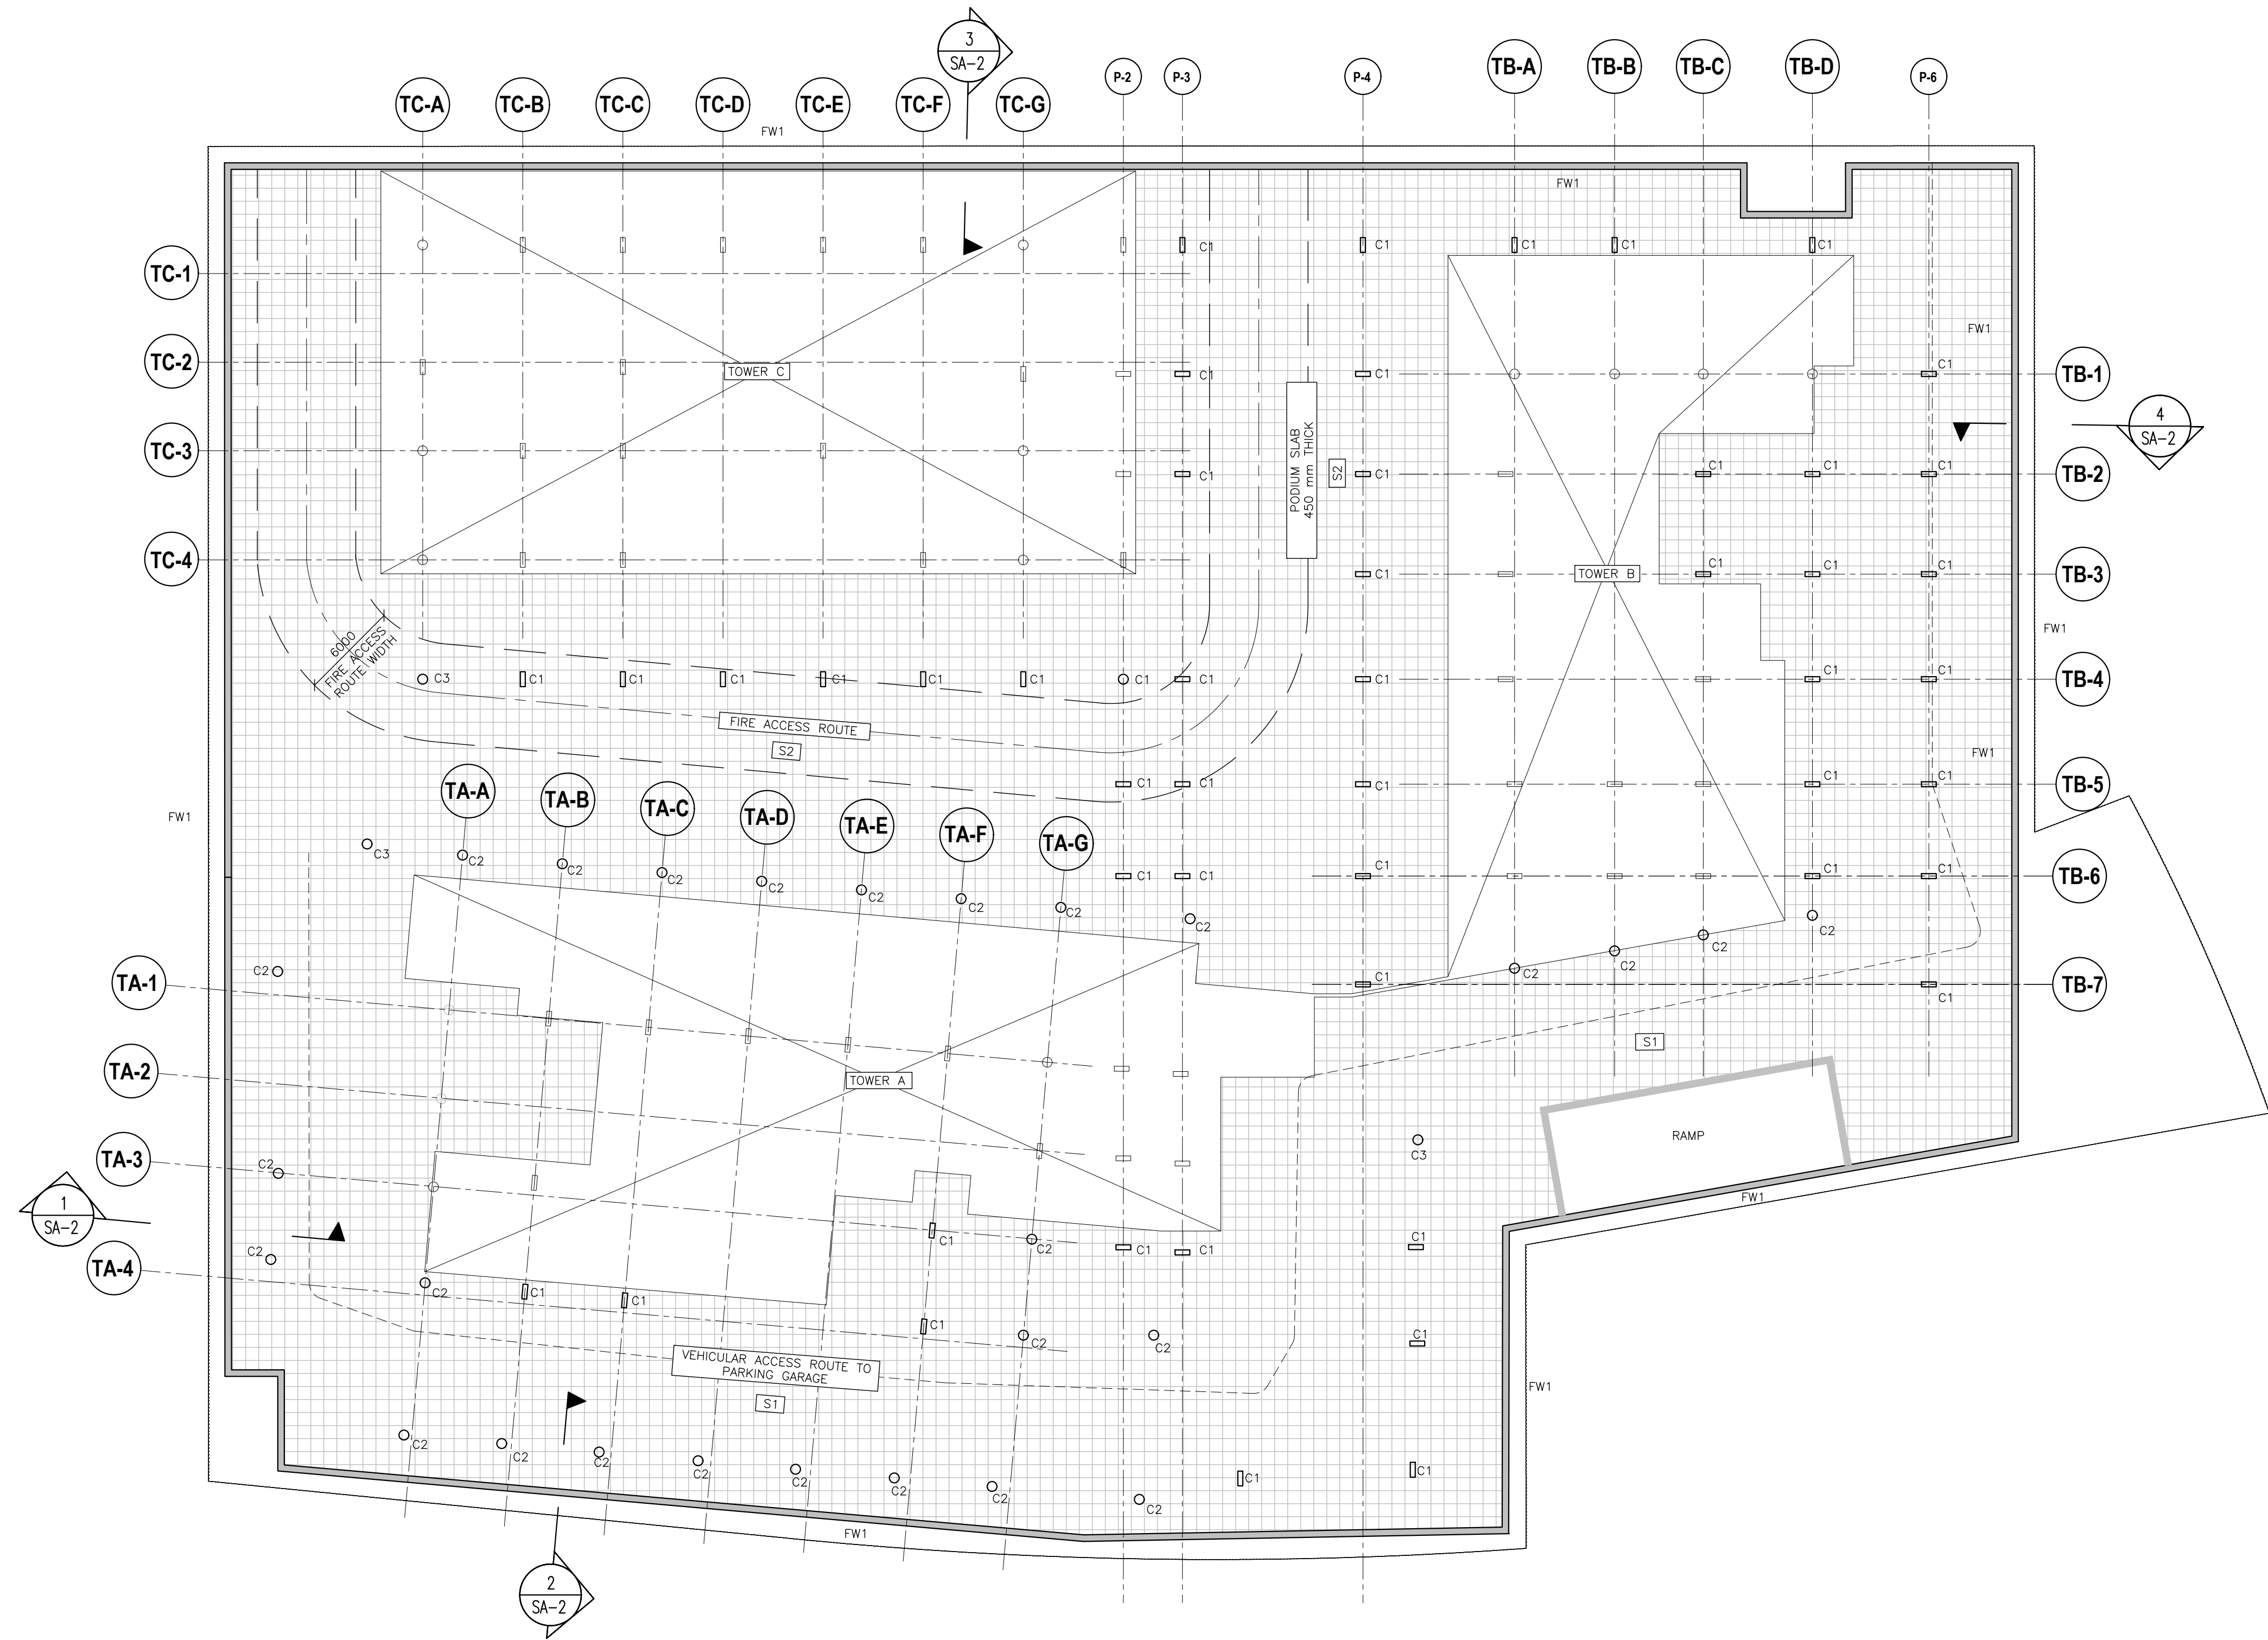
3
SA-2

TC-A TC-B TC-C TC-D TC-E TC-F TC-G
P-2 P-3 P-4
TB-A TB-B TB-C TB-D
P-6

FW1
FW1

TC-1
TC-2
TC-3
TC-4

C1 C1 C1 C1 C1
TOWER C
C1
C1
C1

PODIUM SLAB
450 mm THICK
S2

FW1
C1
TB-1
4
SA-2
C1 C1 C1
TB-2
C1 C1 C1
TOWER B
TB-3
FW1
C1 C1
TB-4
FW1
C1 C1
TB-5
C1 C1 C1
TB-6
C2 C2 C2 C2
C1
C1
TB-7

6000
FIRE ACCESS
ROUTE WIDTH

C3 C1 C1 C1 C1 C1 C1 C1 C1
FIRE ACCESS ROUTE
S2
C1 C1

TA-A TA-B TA-C TA-D TA-E TA-F TA-G

FW1
C3 C2 C2 C2 C2 C2 C2 C2
C1 C1
C2

C2
TA-1
TA-2
TOWER A
S1
TA-3
C2
RAMP
C3
1
SA-2
C2
TA-4
C1
C2
C1 C1
C1
FW1
C2 C1 C1
C1
C1
C2
C2
VEHICULAR ACCESS ROUTE TO
PARKING GARAGE
S1
FW1
C2 C2 C2 C2 C2 C2 C2
C1
C1
C2
FW1

2
SA-2